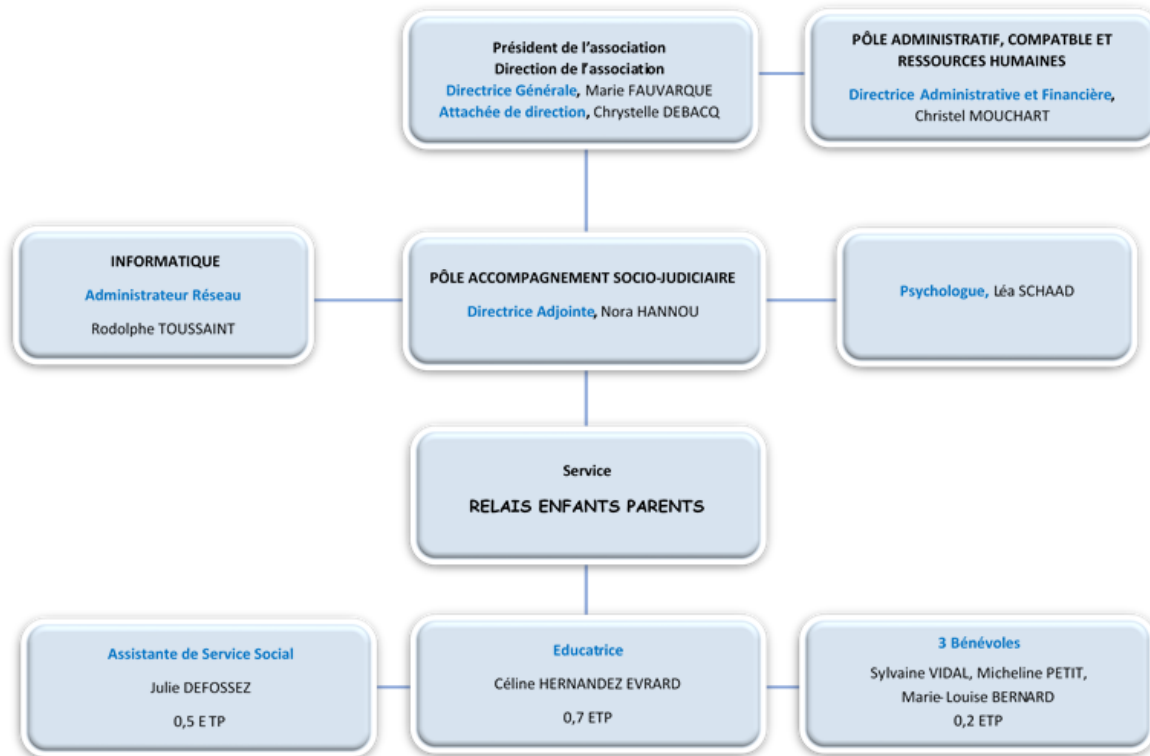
Président de l'association
Direction de l'association
Directrice Générale, Marie FAUVARQUE
Attachée de direction, Chrystelle DEBACQ

PÔLE ADMINISTRATIF, COMPATBLE ET RESSOURCES HUMAINES
Directrice Administrative et Financière, Christel MOUCHART

INFORMATIQUE
Administrateur Réseau
Rodolphe TOUSSAINT

PÔLE ACCOMPAGNEMENT SOCIO-JUDICIAIRE
Directrice Adjointe, Nora HANNOU

Psychologue, Léa SCHAAD

Service
RELAIS ENFANTS PARENTS

Assistante de Service Social
Julie DEFOSSEZ
0,5 E TP

Educatrice
Céline HERNANDEZ EVRARD
0,7 ETP

3 Bénévoles
Sylvaine VIDAL, Micheline PETIT, Marie-Louise BERNARD
0,2 ETP